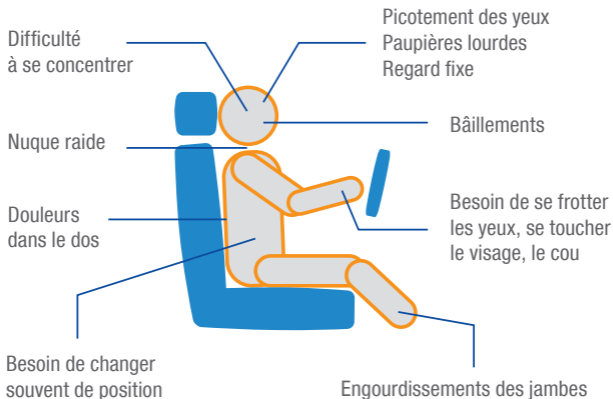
Difficulté à se concentrer

Picotement des yeux
Paupières lourdes
Regard fixe

Bâillements

Nuque raide

Douleurs dans le dos

Besoin de se frotter les yeux, se toucher le visage, le cou

Besoin de changer souvent de position

Engourdissements des jambes